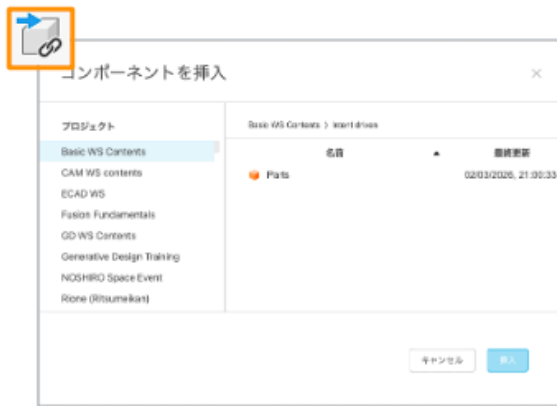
コンポーネントを挿入

×

プロジェクト

Basic WS Contents
CAM WS contents
ECAD WS
Fusion Fundamentals
GD WS Contents
Generative Design Training
NOSHIRO Space Event
Rione (Ritsumeikan)

Basic WS Contents > Insert drives

| 名前 ▲ | 最終更新 |
|---|---|
| Parts | 02/03/2020, 21:00:33 |

キャンセル

挿入